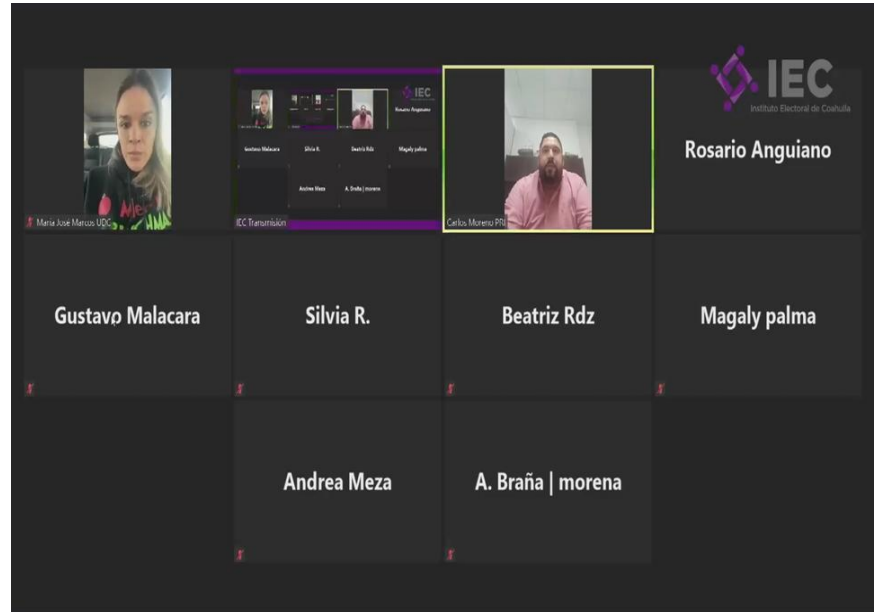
Maria Jose Marcos UDC

IEC
Rosario Anguiano
Gustavo Malacara
Silvia R.
Beatriz Rdz
Magaly palma
Andrea Meza
A. Braña | morena
IEC Transmisión

Carlos Moreno PRI

IEC
Instituto Electoral de Coahuila

Rosario Anguiano

Gustavo Malacara

Silvia R.

Beatriz Rdz

Magaly palma

Andrea Meza

A. Braña | morena